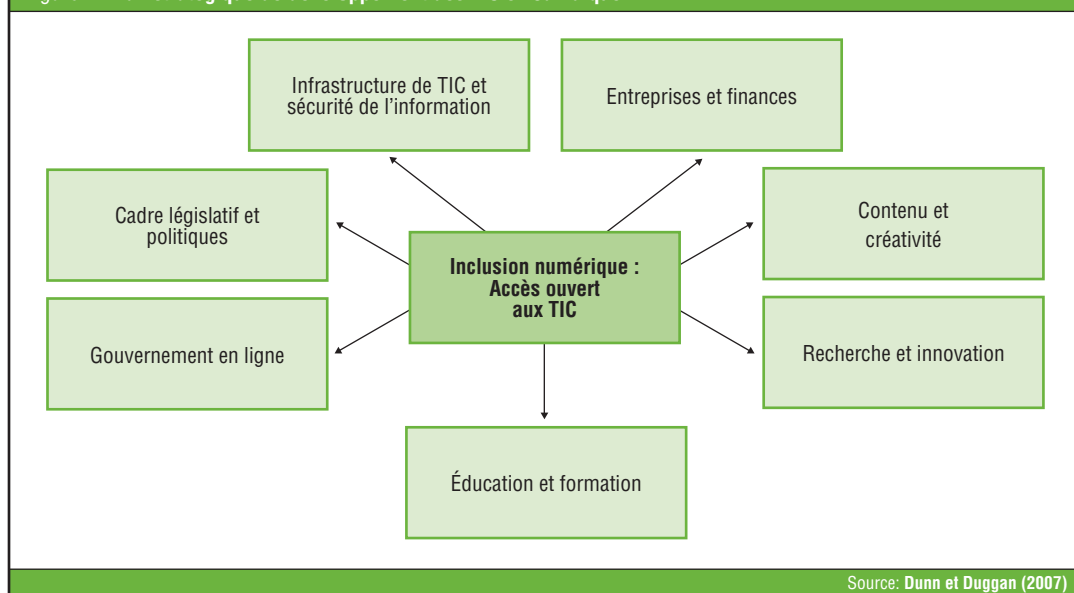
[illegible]

Infrastructure de TIC et sécurité de l'information

Entreprises et finances

Cadre législatif et politiques

Inclusion numérique : Accès ouvert aux TIC

Contenu et créativité

Gouvernement en ligne

Recherche et innovation

Éducation et formation

Source: Dunn et Duggan (2007)